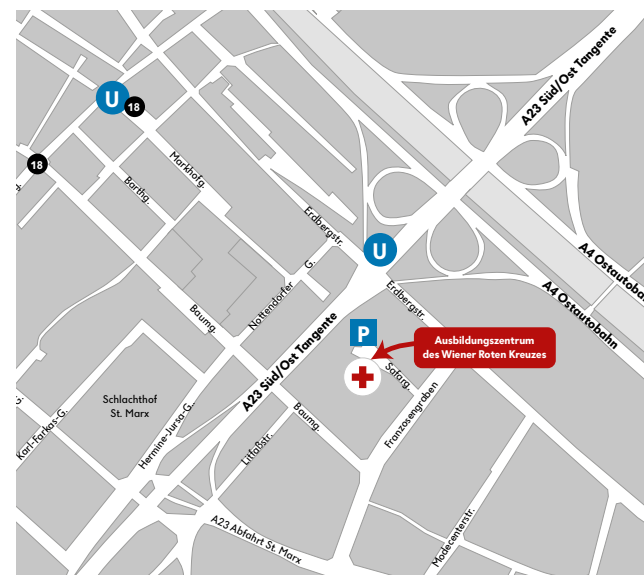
U
18
18
Markhofg.
Barthg.
Erdbergstr.
U
A23 Süd/Ost Tangente
A4 Ostautobahn
A4 Ostautobahn
Erdbergstr.
G.
Nottendorfer
Baumg.
P
Ausbildungszentrum des Wiener Roten Kreuzes
A23 Süd/Ost Tangente
Safarg.
Franzosengraben
Schlachthof St. Marx
Karl-Farkas-G.
Hermine-Jursa-G.
Baumg.
Litfaßstr.
A23 Abfahrt St. Marx
Modecenterstr.